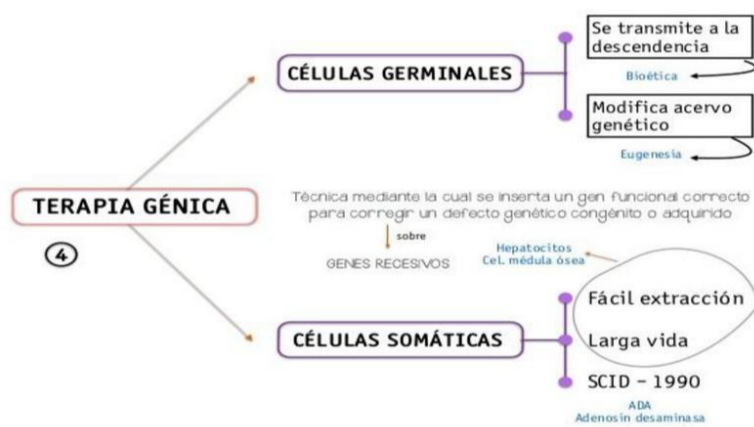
TERAPIA GÉNICA

4

CÉLULAS GERMINALES

Se transmite a la descendencia

Bioética

Modifica acervo genético

Eugenesia

Técnica mediante la cual se inserta un gen funcional correcto para corregir un defecto genético congénito o adquirido

sobre

GENES RECESIVOS

Hepatocitos
Cel. médula ósea

CÉLULAS SOMÁTICAS

Fácil extracción

Larga vida

SCID - 1990

ADA
Adenosin desaminasa